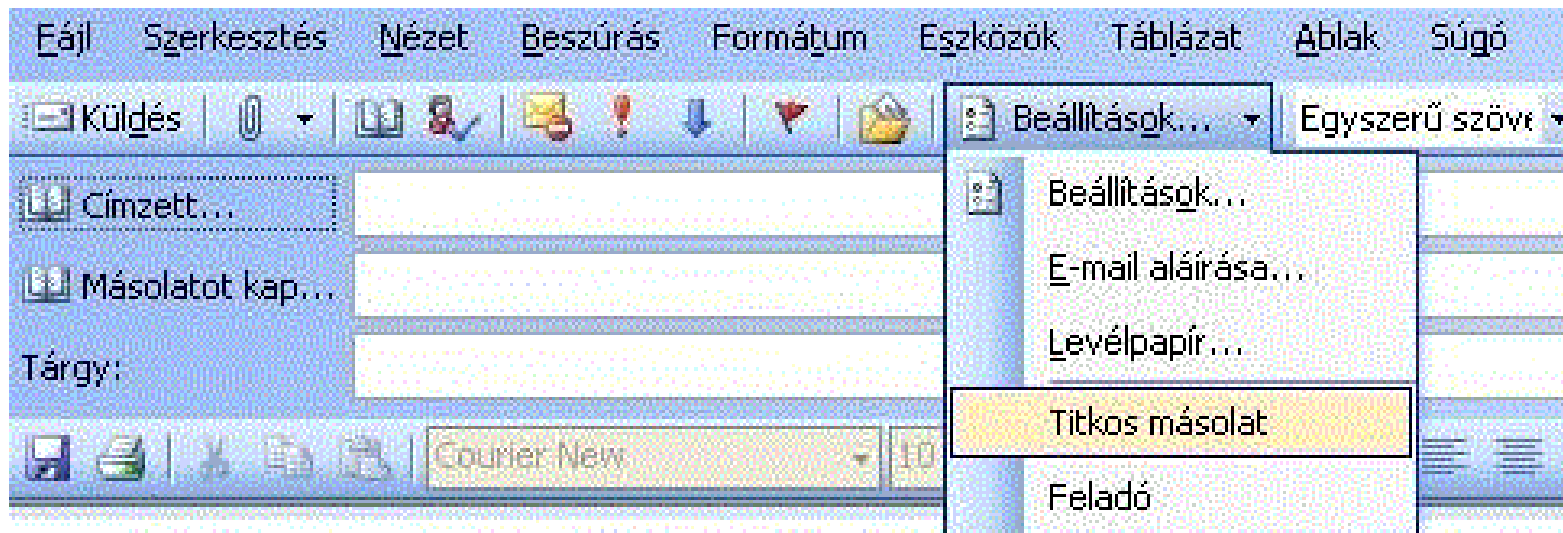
Fájl Szerkesztés Nézet Beszúrás Formátum Eszközök Táblázat Ablak Súgó

Küldés | Beállítások... | Egyszerű szöve

Címzett...

Másolatot kap...

Tárgy:

Courier New | 10

Beállítások...

E-mail aláírása...

Levélpapír...

Titkos másolat

Feladó